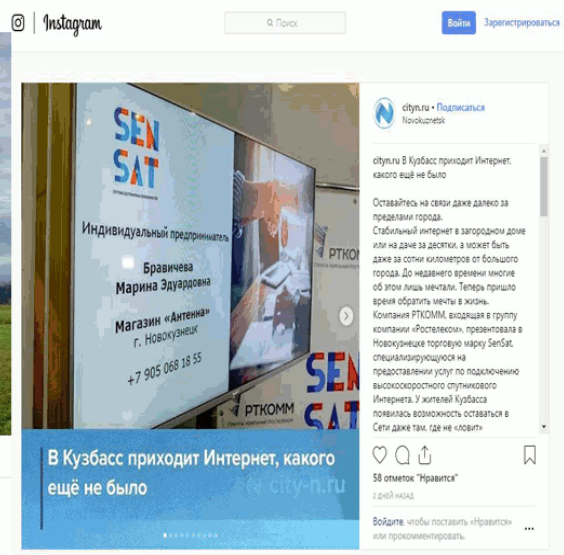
Instagram

Поиск

Войти Зарегистрироваться

SEN SAT

Индивидуальный предприниматель

Бравичева Марина Эдуардовна

Магазин «Антенна» г. Новокузнецк

+7 905 068 18 55

РТКОММ

SEN SAT

РТКОММ

В Кузбасс приходит Интернет, какого ещё не было

city-n.ru

cityn.ru • Подписаться
Novokuznetsk

cityn.ru В Кузбасс приходит Интернет, какого ещё не было

Оставайтесь на связи даже далеко за пределами города.
Стабильный интернет в загородном доме или на даче за десятки, а может быть даже за сотни километров от большого города. До недавнего времени многие об этом лишь мечтали. Теперь пришло время обратить мечты в жизнь.
Компания РТКОММ, входящая в группу компании «Ростелеком», презентовала в Новокузнецке торговую марку SenSat, специализирующуюся на предоставлении услуг по подключению высокоскоростного спутникового Интернета. У жителей Кузбасса появилась возможность оставаться в Сети даже там, где не «ловит»

58 отметок "Нравится"
2 ДНЕЙ НАЗАД

Войдите, чтобы поставить «Нравится» или прокомментировать.